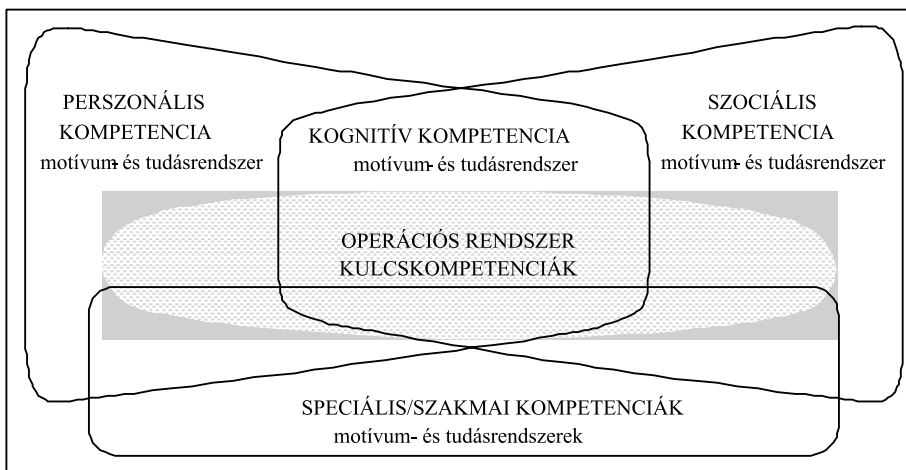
PERSZONÁLIS KOMPETENCIA
motívum- és tudásrendszer

KOGNITÍV KOMPETENCIA
motívum- és tudásrendszer

SZOCIÁLIS KOMPETENCIA
motívum- és tudásrendszer

OPERÁCIÓS RENDSZER
KULCSKOMPETENCIÁK

SPECIÁLIS/SZAKMAI KOMPETENCIÁK
motívum- és tudásrendszerek